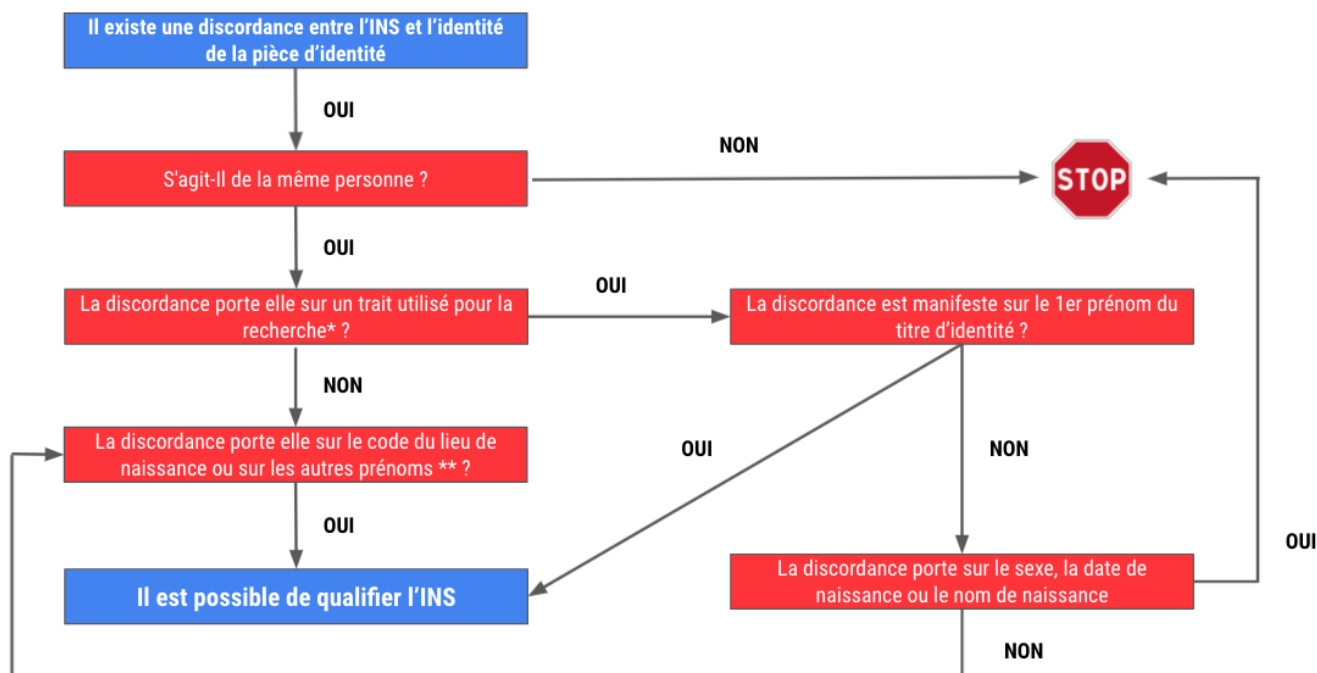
Il existe une discordance entre l'INS et l'identité de la pièce d'identité

OUI

S'agit-Il de la même personne ?

NON

STOP

OUI

La discordance porte elle sur un trait utilisé pour la recherche* ?

OUI

La discordance est manifeste sur le 1er prénom du titre d'identité ?

NON

La discordance porte elle sur le code du lieu de naissance ou sur les autres prénoms ** ?

OUI

NON

OUI

OUI

Il est possible de qualifier l'INS

La discordance porte sur le sexe, la date de naissance ou le nom de naissance

NON